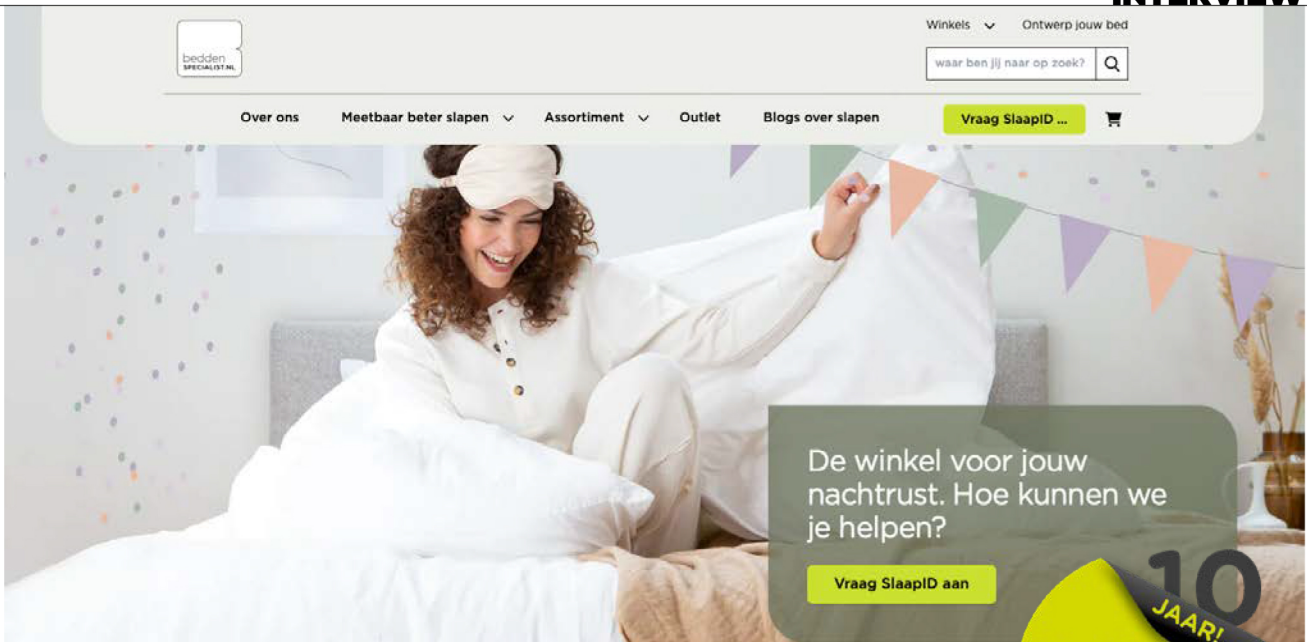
INTERVIEW

bedden SPECIALIST.NL

Winkels Ontwerp jouw bed

waar ben jij naar op zoek?

Over ons Meetbaar beter slapen Assortiment Outlet Blogs over slapen Vraag SlaapID ...

De winkel voor jouw nachtrust. Hoe kunnen we je helpen?

Vraag SlaapID aan

10 JAAR!